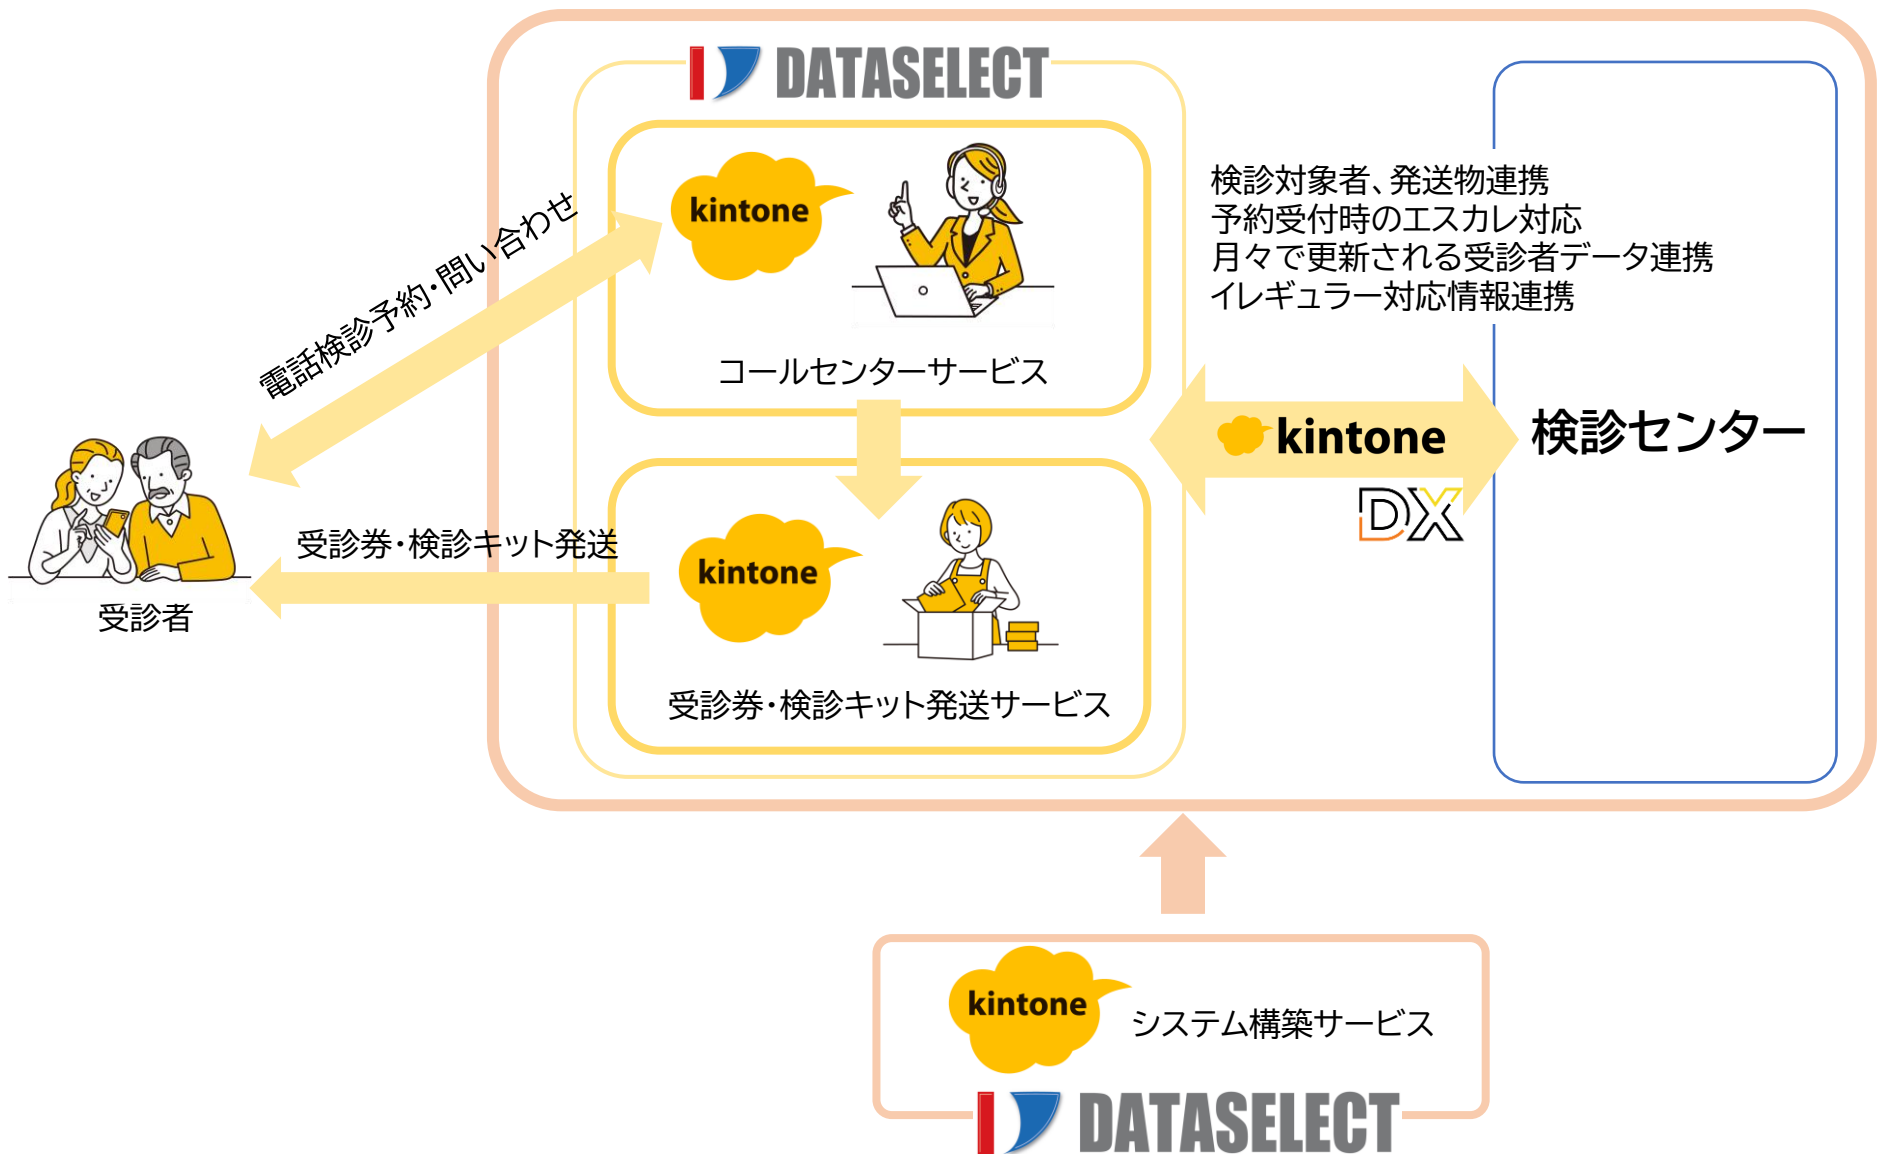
DATASELECT

kintone

コールセンターサービス

kintone

受診券・検診キット発送サービス

電話検診予約・問い合わせ

受診券・検診キット発送

受診者

検診対象者、発送物連携
予約受付時のエスカレ対応
月々で更新される受診者データ連携
イレギュラー対応情報連携

kintone

DX

検診センター

kintone

システム構築サービス

DATASELECT